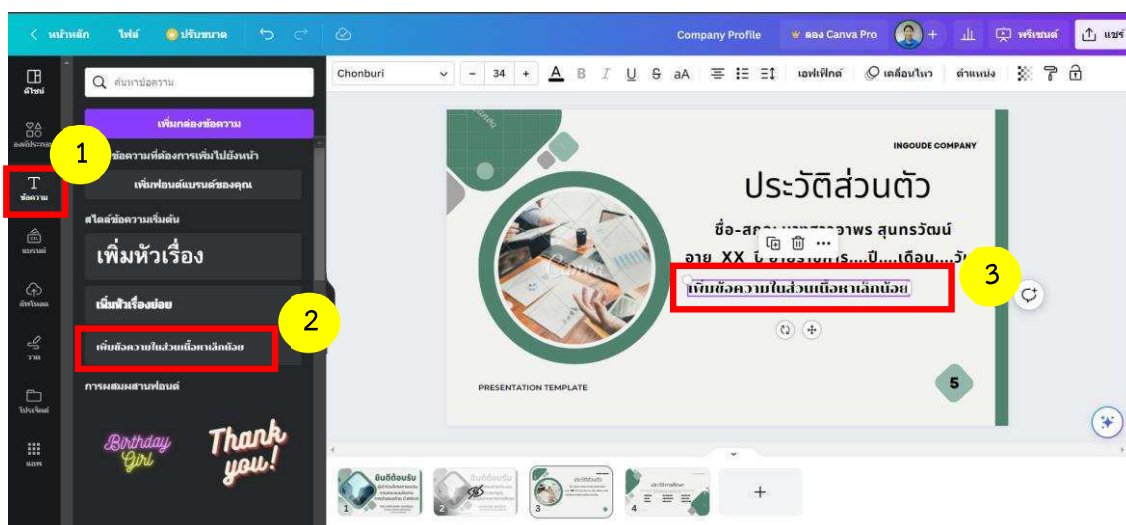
< หน้าหลัก ไฟล์ ปรับขนาด

Company Profile ลอง Canva Pro + พรีเซนต์ แชร์

ดีไซน์ องค์ประกอบ ข้อความ แบรนด์ อัปโหลด วาด โปรเจ็กต์ แอพ

ค้นหาข้อความ

เพิ่มกล่องข้อความ

ข้อความที่ต้องการเพิ่มไปยังหน้า

เพิ่มฟอนต์แบรนด์ของคุณ

สไตล์ข้อความเริ่มต้น

เพิ่มหัวเรื่อง

เพิ่มหัวเรื่องย่อย

เพิ่มข้อความในส่วนเนื้อหาเล็กน้อย

การผสมผสานฟอนต์

Birthday Girl

Thank you!

1

2

3

Chonburi 34 เอฟเฟ็กต์ เคลื่อนไหว ตำแหน่ง

INGOUDE COMPANY

ประวัติส่วนตัว

ชื่อ-สกุล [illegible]อาพร สุนทรวัฒน์

อายุ XX ปี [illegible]....ปี....เดือน....วัน

เพิ่มข้อความในส่วนเนื้อหาเล็กน้อย

PRESENTATION TEMPLATE

5

ยินดีต้อนรับ

ยินดีต้อนรับ

ประวัติส่วนตัว

1 2 3 4

+